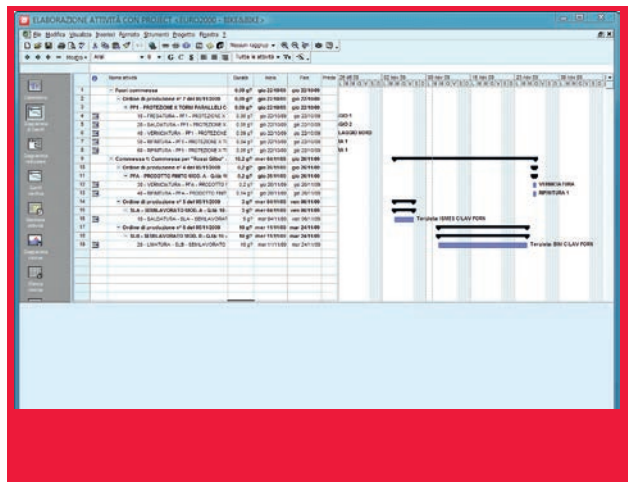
ELABORAZIONE ATTIVITÀ CON PROJECT «EURO2000 - BIKE&BIKE»

File Modifica Visualizza Inserisci Formato Strumenti Progetto Finestra ?

Nessun raggrup

Arial 8 G C S Tutte le attività

| | | Nome attività | Durata | Inizio | Fine |
|---|---|---|---|---|---|
| 1 | | Fasi commessa | 0,08 g? | gio 22/10/09 | gio 22/10/09 |
| 2 | | Ordine di produzione n° 7 del 05/11/2008 | 0,08 g? | gio 22/10/09 | gio 22/10/09 |
| 3 | | PF1 - PROTEZIONE X TORNI PARALLELI | 0,08 g? | gio 22/10/09 | gio 22/10/09 |
| 4 | | 10 - FRESATURA - PF1 - PROTEZIONE | 0,02 g? | gio 22/10/09 | gio 22/10/09 |
| 5 | | 20 - SALDATURA - PF1 - PROTEZIONE | 0,02 g? | gio 22/10/09 | gio 22/10/09 |
| 6 | | 30 - VERNICIATURA - PF1 - PROTEZIONE | 0,02 g? | gio 22/10/09 | gio 22/10/09 |
| 7 | | 50 - RIFINITURA - PF1 - PROTEZIONE X TO | 0,02 g? | gio 22/10/09 | gio 22/10/09 |
| 8 | | 60 - RIFINITURA - PF1 - PROTEZIONE X TO | 0,02 g? | gio 22/10/09 | gio 22/10/09 |
| 9 | | Commessa 1 Commessa per "Rossi Gilbo" | 10,2 g? | mer 04/11/09 | gio 26/11/09 |
| 10 | | Ordine di produzione n° 4 del 05/11/2008 | 0,2 g? | gio 26/11/09 | gio 26/11/09 |
| 11 | | PFA - PRODOTTO FINITO MOD. A - Q.tà 16 | 0,2 g? | gio 26/11/09 | gio 26/11/09 |
| 12 | | 30 - VERNICIATURA - PFA - PRODOTTO F | 0,2 g? | gio 26/11/09 | gio 26/11/09 |
| 13 | | 40 - RIFINITURA - PFA - PRODOTTO FINIT | 0,14 g? | gio 26/11/09 | gio 26/11/09 |
| 14 | | Ordine di produzione n° 5 del 05/11/2008 | 3 g? | mer 04/11/09 | ven 06/11/09 |
| 15 | | SLA - SEMILAVORATO MOD. A - Q.tà 16 | 3 g? | mer 04/11/09 | ven 06/11/09 |
| 16 | | 10 - SALDATURA - SLA - SEMILAVORAT | 3 g? | mer 04/11/09 | ven 06/11/09 |
| 17 | | Ordine di produzione n° 6 del 05/11/2008 | 10 g? | mer 11/11/09 | mar 24/11/09 |
| 18 | | SLB - SEMILAVORATO MOD. B - Q.tà 16 | 10 g? | mer 11/11/09 | mar 24/11/09 |
| 19 | | 20 - LIMATURA - SLB - SEMILAVORATO | 10 g? | mer 11/11/09 | mar 24/11/09 |

Predecessori
02 nov 09 | 09 nov 09 | 16 nov 09 | 23 nov 09
GIO 1
GIO 2
LAVORO MOBI
NI 1
NI 1
VERNICIATURA
RIFINITURA 1
Torneria IEMES C/LAV FORN
Torneria BINI C/LAV FORN

Diagramma di Gantt
Diagramma reticolare
Gestione risorse
Utilizzo attività
Grafico risorse
Utilizzo risorse
Altre visualizzazioni